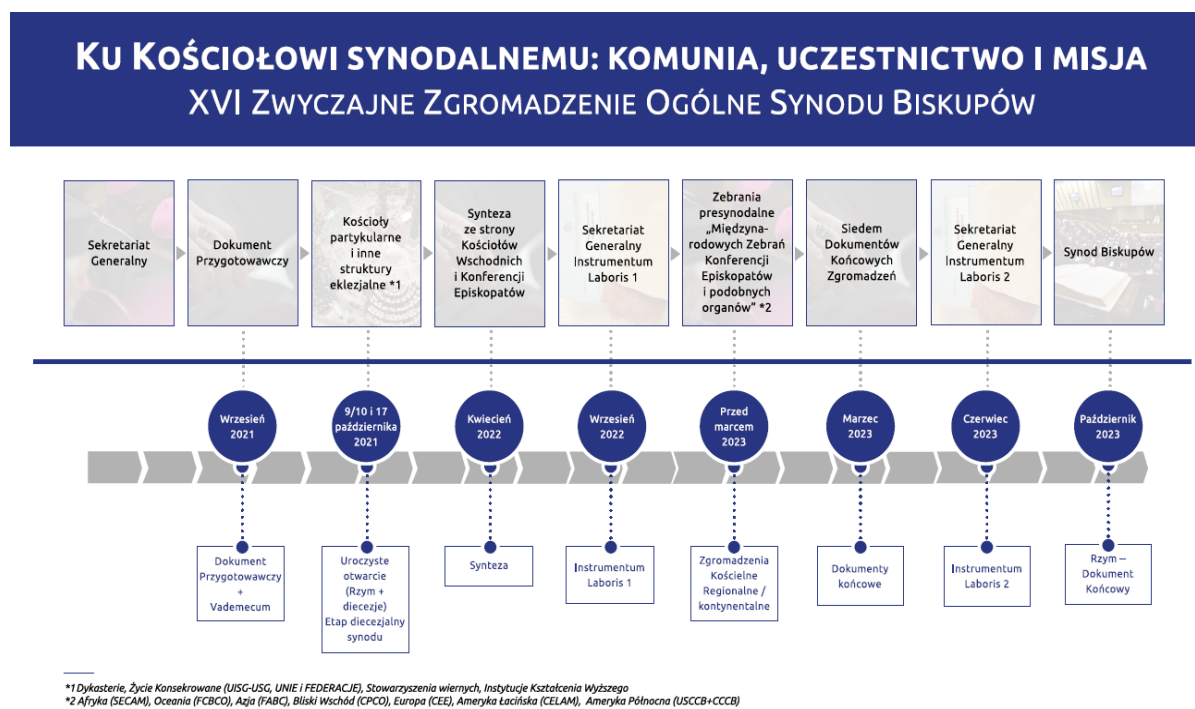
Ku Kościołowi synodalnemu: komunia, uczestnictwo i misja
XVI Zwyczajne Zgromadzenie Ogólne Synodu Biskupów

Sekretariat Generalny

Dokument Przygotowawczy

Kościoły partykularne i inne struktury eklezjalne *1

Synteza ze strony Kościołów Wschodnich i Konferencji Episkopatów

Sekretariat Generalny Instrumentum Laboris 1

Zebrania presynodalne „Międzynarodowych Zebrań Konferencji Episkopatów i podobnych organów" *2

Siedem Dokumentów Końcowych Zgromadzeń

Sekretariat Generalny Instrumentum Laboris 2

Synod Biskupów

Wrzesień 2021

9/10 i 17 października 2021

Kwiecień 2022

Wrzesień 2022

Przed marcem 2023

Marzec 2023

Czerwiec 2023

Październik 2023

Dokument Przygotowawczy + Vademecum

Uroczyste otwarcie (Rzym + diecezje) Etap diecezjalny synodu

Synteza

Instrumentum Laboris 1

Zgromadzenia Kościelne Regionalne / kontynentalne

Dokumenty końcowe

Instrumentum Laboris 2

Rzym — Dokument Końcowy

*1 Dykasterie, Życie Konsekrowane (UISG-USG, UNIE i FEDERACJE), Stowarzyszenia wiernych, Instytucje Kształcenia Wyższego
*2 Afryka (SECAM), Oceania (FCBCO), Azja (FABC), Bliski Wschód (CPCO), Europa (CEE), Ameryka Łacińska (CELAM), Ameryka Północna (USCCB+CCCB)